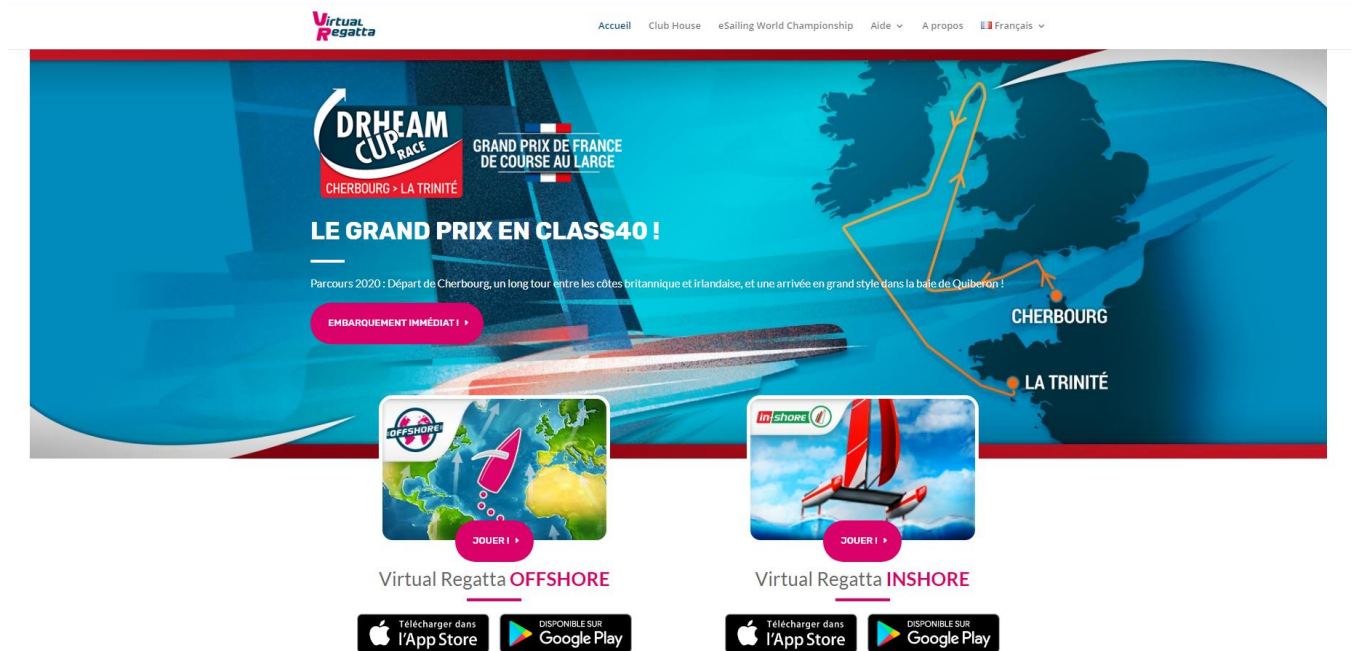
Virtual Regatta

Accueil Club House eSailing World Championship Aide A propos Français

DRHEAM CUP RACE
CHERBOURG > LA TRINITÉ
GRAND PRIX DE FRANCE DE COURSE AU LARGE

LE GRAND PRIX EN CLASS40 !

Parcours 2020 : Départ de Cherbourg, un long tour entre les côtes britannique et irlandaise, et une arrivée en grand style dans la baie de Quiberon !

EMBARQUEMENT IMMÉDIAT !

CHERBOURG
LA TRINITÉ

OFFSHORE
JOUER !
Virtual Regatta OFFSHORE
Télécharger dans l'App Store
DISPONIBLE SUR Google Play

inshore
JOUER !
Virtual Regatta INSHORE
Télécharger dans l'App Store
DISPONIBLE SUR Google Play